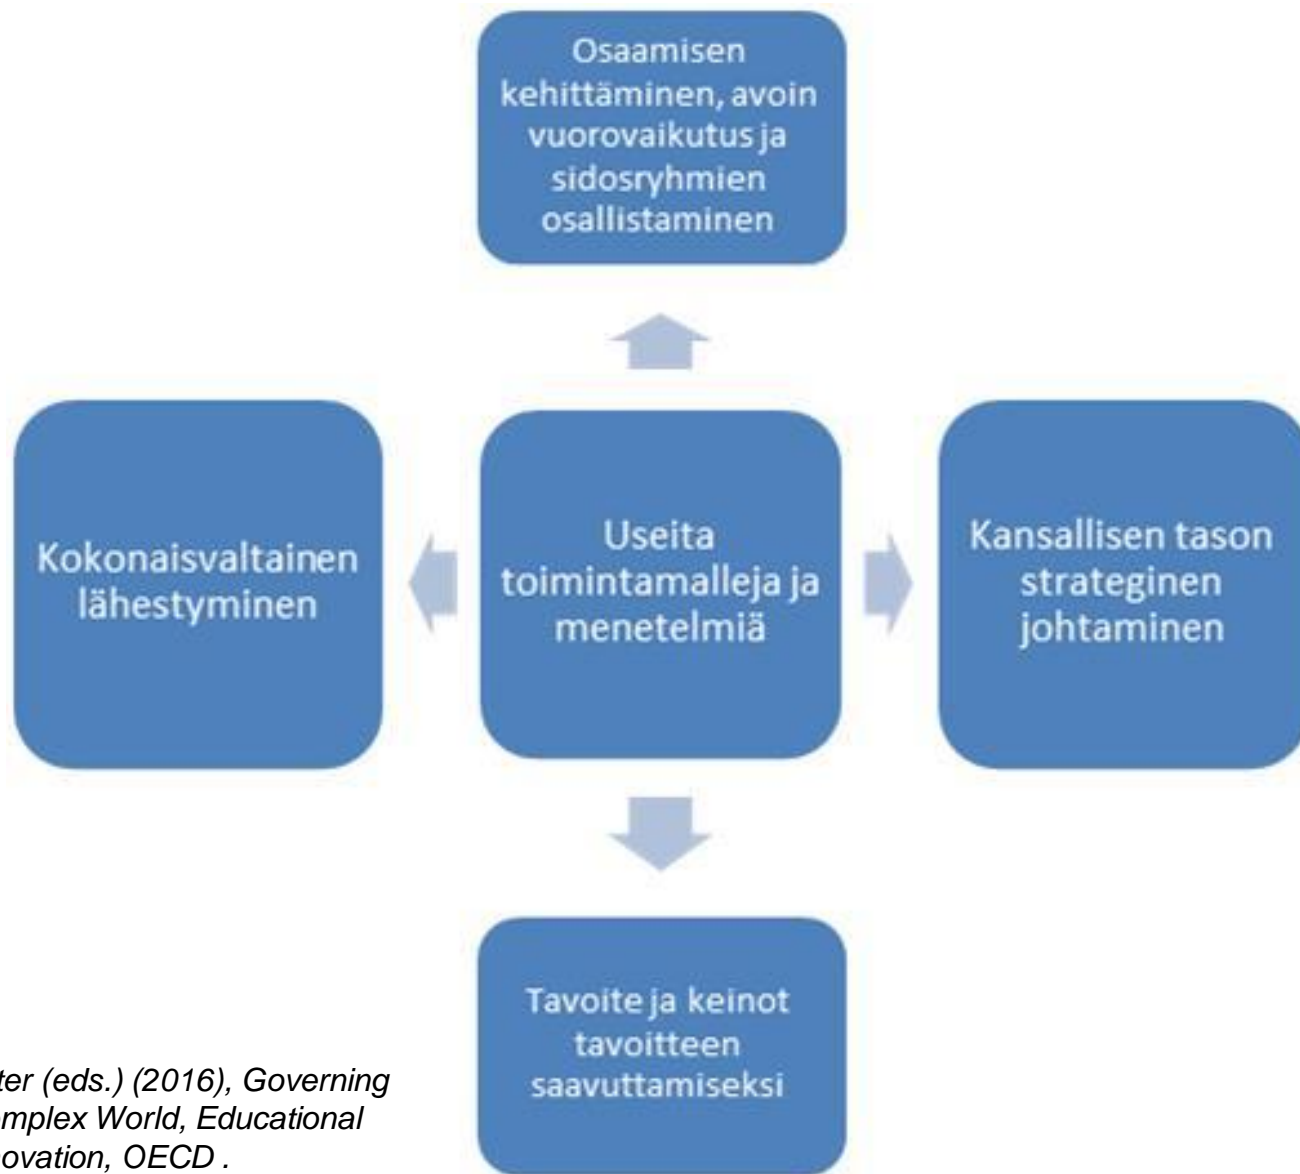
Osaamisen kehittäminen, avoin vuorovaikutus ja sidosryhmien osallistaminen

Kokonaisvaltainen lähestyminen

Useita toimintamalleja ja menetelmiä

Kansallisen tason strateginen johtaminen

Tavoite ja keinot tavoitteen saavuttamiseksi

ter (eds.) (2016), Governing mplex World, Educational ovation, OECD .